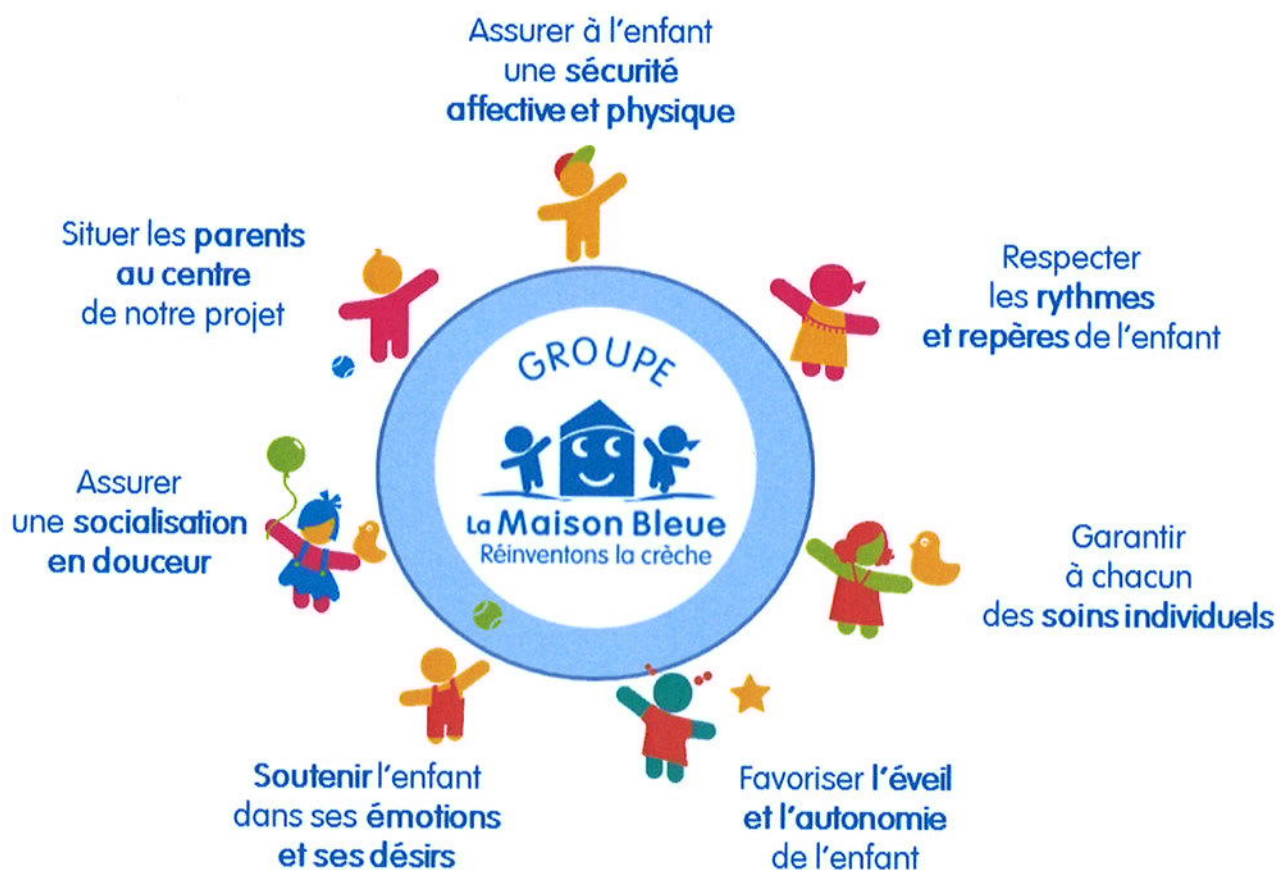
Assurer à l'enfant une sécurité affective et physique

Situer les parents au centre de notre projet

Respecter les rythmes et repères de l'enfant

GROUPE

La Maison Bleue
Réinventons la crèche

Assurer une socialisation en douceur

Garantir à chacun des soins individuels

Soutenir l'enfant dans ses émotions et ses désirs

Favoriser l'éveil et l'autonomie de l'enfant